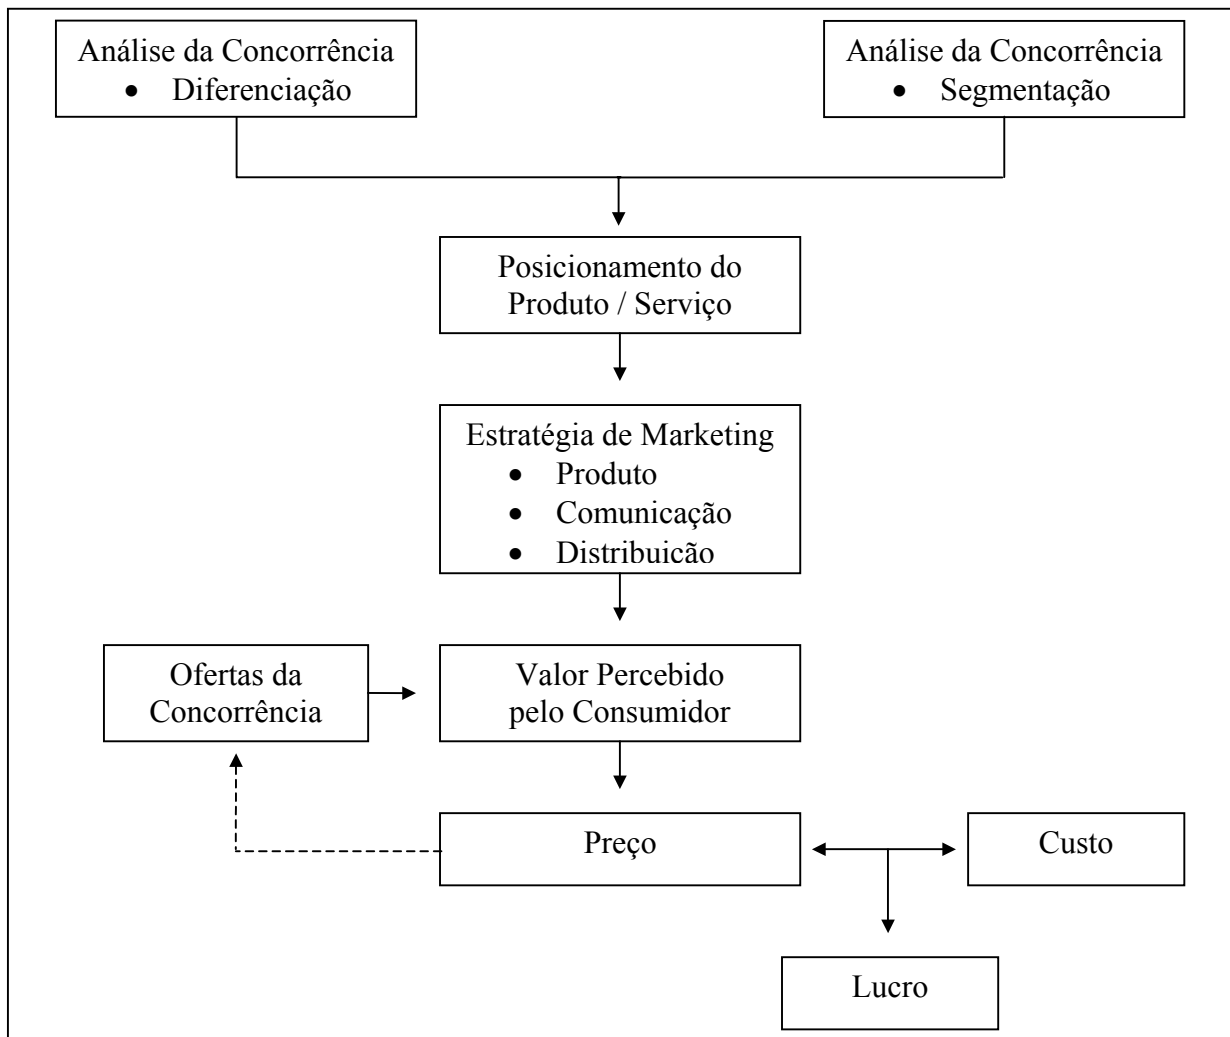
Análise da Concorrência
• Diferenciação

Análise da Concorrência
• Segmentação

Posicionamento do Produto / Serviço

Estratégia de Marketing
• Produto
• Comunicação
• Distribuicão

Ofertas da Concorrência

Valor Percebido pelo Consumidor

Preço

Custo

Lucro